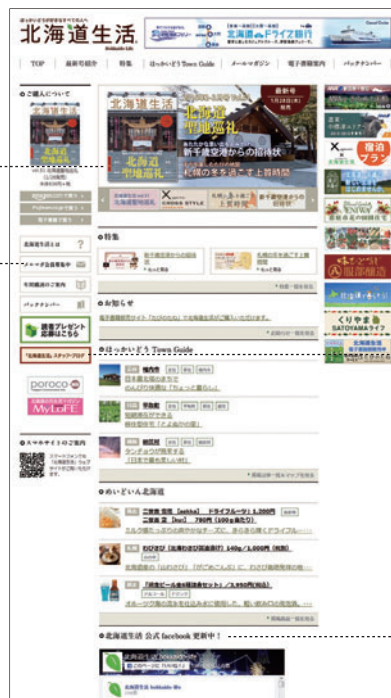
北海道生活
Hokkaido Life

北海道ドライブ旅行

TOP | 最新号紹介 | 特集 | ほっかいどう Town Guide | メールマガジン | 電子書籍案内 | バックナンバー

ご購入について

北海道聖地巡礼

北海道
聖地巡礼

新千歳空港からの招待状

札幌の冬を過ごす上質時間

北海道生活とは
ソーシャル会員募集中
年間購読のご案内
バックナンバー
読者プレゼント 応募はこちら
「北海道生活」スタッフブログ

poroco
MyLOFE

スマホサイトのご案内

特集

お知らせ

ほっかいどう Town Guide

めいどいん北海道

ドライフルーツ 1,200円

790円

140g／1,000円

3,950円

北海道生活 公式 facebook 更新中！

北海道生活 Hokkaido life

宿泊プラン

くりやま SATOYAMAライフ